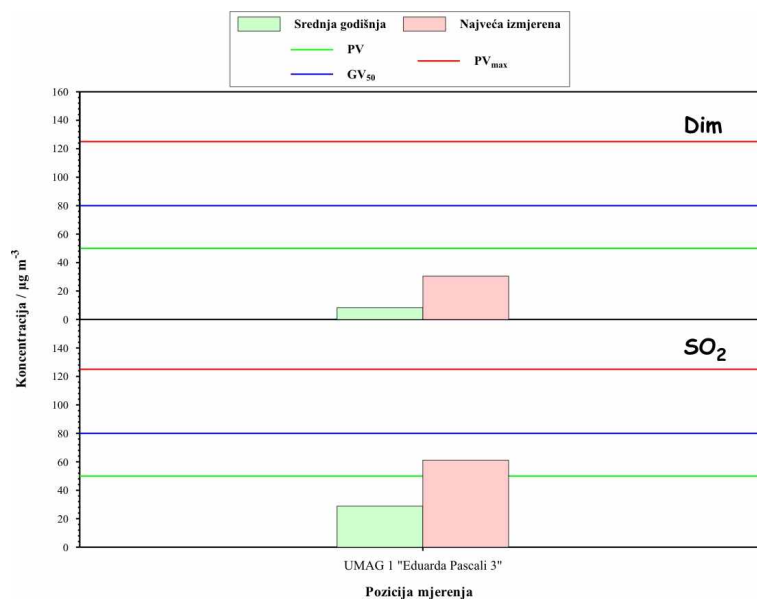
Srednja godišnja
Najveća izmjerena
PV
$GV_{50}$
$PV_{max}$

160
140
120
100
80
60
40
20
0
140
120
100
80
60
40
20
0

Dim

$SO_2$

Koncentracija / $\mu g\ m^{-3}$

UMAG 1 "Eduarda Pascali 3"

Pozicija mjerenja